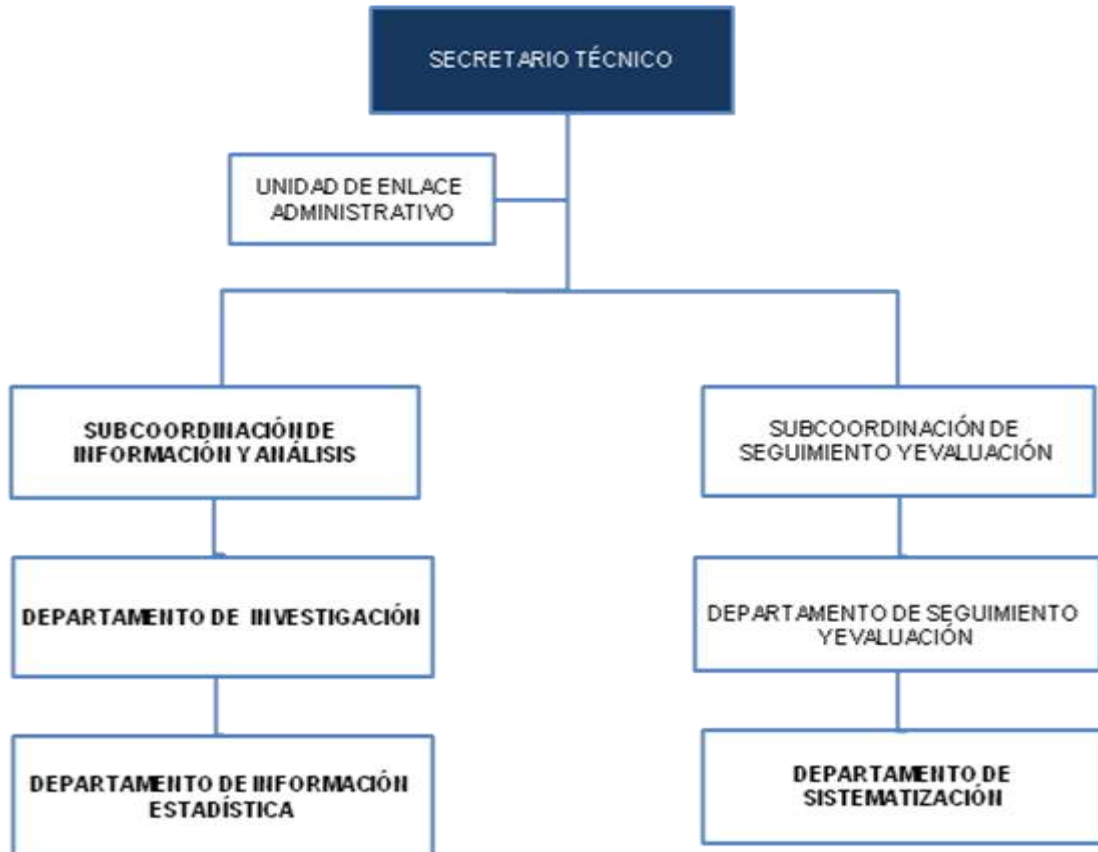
SECRETARIO TÉCNICO

UNIDAD DE ENLACE ADMINISTRATIVO

SUBCOORDINACIÓN DE INFORMACIÓN Y ANÁLISIS

DEPARTAMENTO DE INVESTIGACIÓN

DEPARTAMENTO DE INFORMACIÓN ESTADÍSTICA

SUBCOORDINACIÓN DE SEGUIMIENTO Y EVALUACIÓN

DEPARTAMENTO DE SEGUIMIENTO Y EVALUACIÓN

DEPARTAMENTO DE SISTEMATIZACIÓN